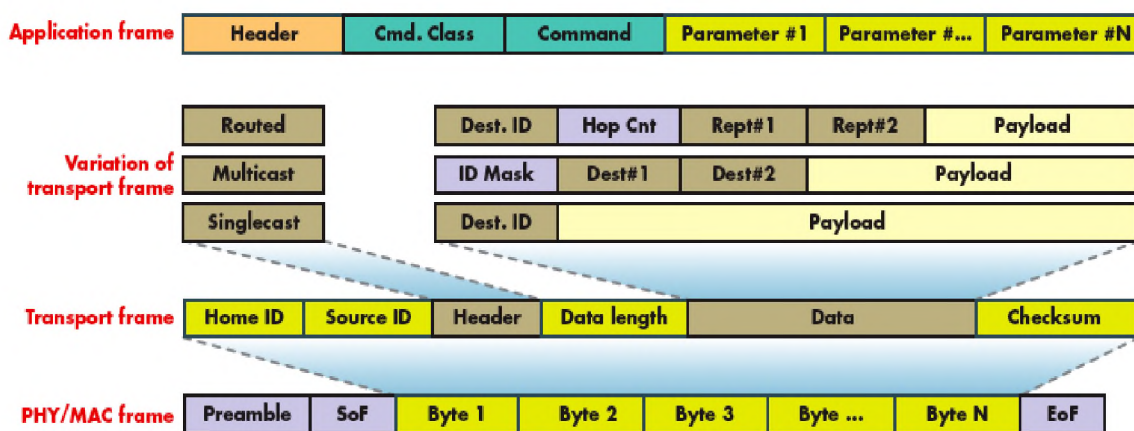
Application frame

| Header | Cmd. Class | Command | Parameter #1 | Parameter #... | Parameter #N |
|---|---|---|---|---|---|

Variation of transport frame

| Routed | Dest. ID | Hop Cnt | Rept#1 | Rept#2 | Payload |
|---|---|---|---|---|---|
| Multicast | ID Mask | Dest#1 | Dest#2 | Payload | |
| Singlecast | Dest. ID | Payload | | | |

Transport frame

| Home ID | Source ID | Header | Data length | Data | Checksum |
|---|---|---|---|---|---|

PHY/MAC frame

| Preamble | SoF | Byte 1 | Byte 2 | Byte 3 | Byte ... | Byte N | EoF |
|---|---|---|---|---|---|---|---|